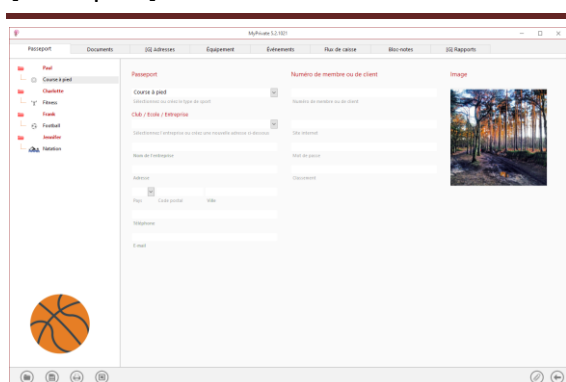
MyPrivate 5.2.1021

Passeport
Documents
Adresses
Équipement
Événements
Flux de caisse
Bloc-notes
Rapports

Paul
Course à pied
Charlotte
Fitness
Frank
Football
Jennifer
Natation

Passeport
Course à pied
Sélectionnez ou entrez le type de sport
Club / École / Entreprise
Sélectionnez l'entreprise ou créez une nouvelle adresse ci-dessous
Nom de l'entreprise
Adresse
Pays
Code postal
Ville
Téléphone
E-mail

Numéro de membre ou de client
Numéro de membre ou de client
Site internet
Mot de passe
Document

Image